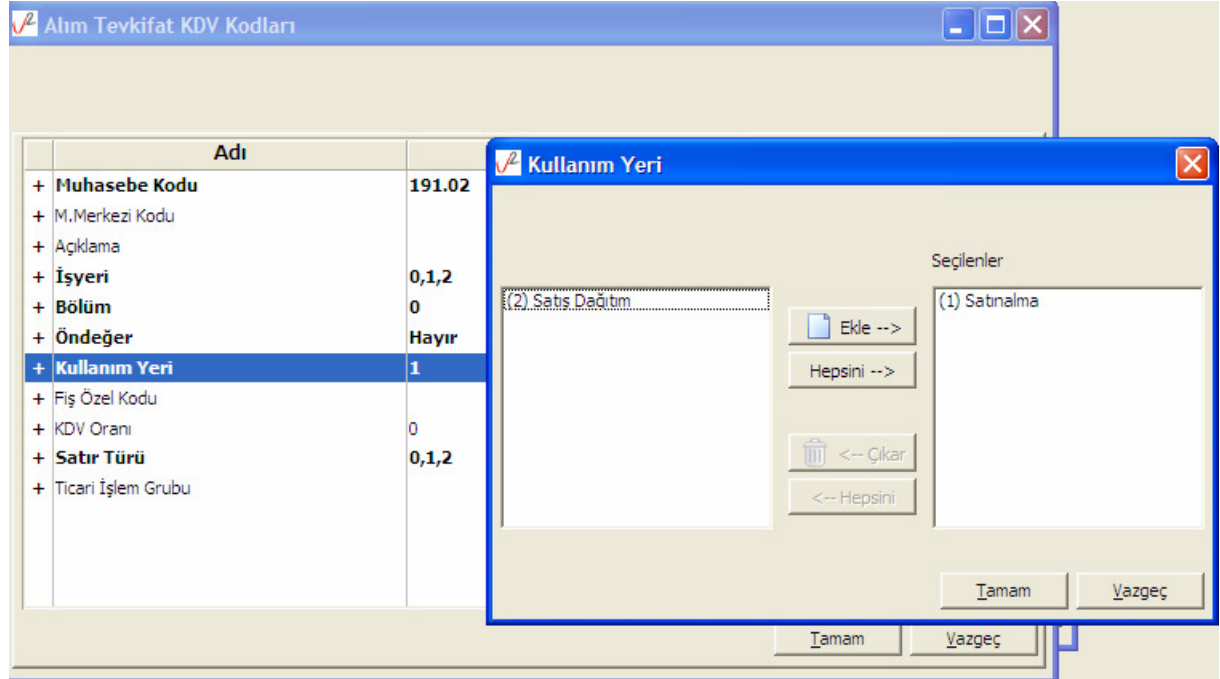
Alım Tevkifat KDV Kodları

| | Adı | |
|---|---|---|
| + | Muhasebe Kodu | 191.02 |
| + | M.Merkezi Kodu | |
| + | Açıklama | |
| + | İşyeri | 0,1,2 |
| + | Bölüm | 0 |
| + | Öndeğer | Hayır |
| + | Kullanım Yeri | 1 |
| + | Fiş Özel Kodu | |
| + | KDV Oranı | 0 |
| + | Satır Türü | 0,1,2 |
| + | Ticari İşlem Grubu | |

Tamam Vazgeç

Kullanım Yeri

(2) Satış Dağıtım

Ekle -->
Hepsini -->
<-- Çıkar
<-- Hepsini

Seçilenler
(1) Satınalma

Tamam Vazgeç